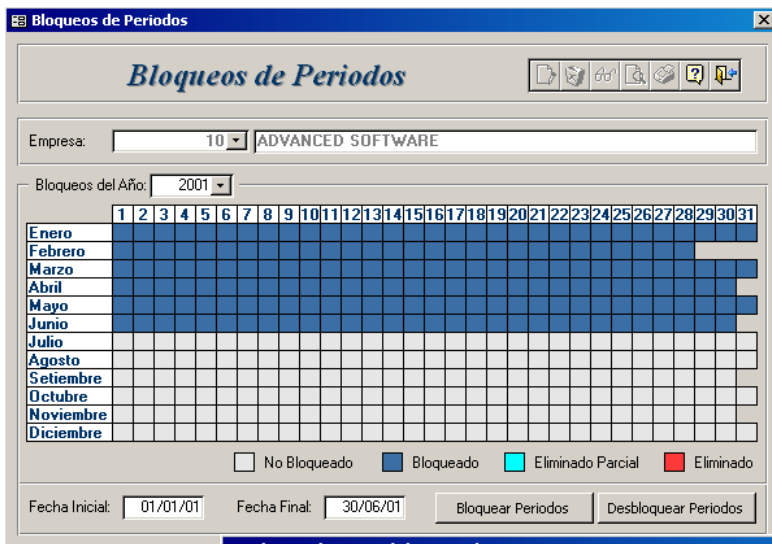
Bloqueos de Periodos

Bloqueos de Periodos

Empresa: 10 ADVANCED SOFTWARE

Bloqueos del Año: 2001

| | 1 | 2 | 3 | 4 | 5 | 6 | 7 | 8 | 9 | 10 | 11 | 12 | 13 | 14 | 15 | 16 | 17 | 18 | 19 | 20 | 21 | 22 | 23 | 24 | 25 | 26 | 27 | 28 | 29 | 30 | 31 |
|---|---|---|---|---|---|---|---|---|---|---|---|---|---|---|---|---|---|---|---|---|---|---|---|---|---|---|---|---|---|---|---|
| Enero | | | | | | | | | | | | | | | | | | | | | | | | | | | | | | | |
| Febrero | | | | | | | | | | | | | | | | | | | | | | | | | | | | | | | |
| Marzo | | | | | | | | | | | | | | | | | | | | | | | | | | | | | | | |
| Abril | | | | | | | | | | | | | | | | | | | | | | | | | | | | | | | |
| Mayo | | | | | | | | | | | | | | | | | | | | | | | | | | | | | | | |
| Junio | | | | | | | | | | | | | | | | | | | | | | | | | | | | | | | |
| Julio | | | | | | | | | | | | | | | | | | | | | | | | | | | | | | | |
| Agosto | | | | | | | | | | | | | | | | | | | | | | | | | | | | | | | |
| Setiembre | | | | | | | | | | | | | | | | | | | | | | | | | | | | | | | |
| Octubre | | | | | | | | | | | | | | | | | | | | | | | | | | | | | | | |
| Noviembre | | | | | | | | | | | | | | | | | | | | | | | | | | | | | | | |
| Diciembre | | | | | | | | | | | | | | | | | | | | | | | | | | | | | | | |

No Bloqueado Bloqueado Eliminado Parcial Eliminado

Fecha Inicial: 01/01/01 Fecha Final: 30/06/01 Bloquear Periodos Desbloquear Periodos